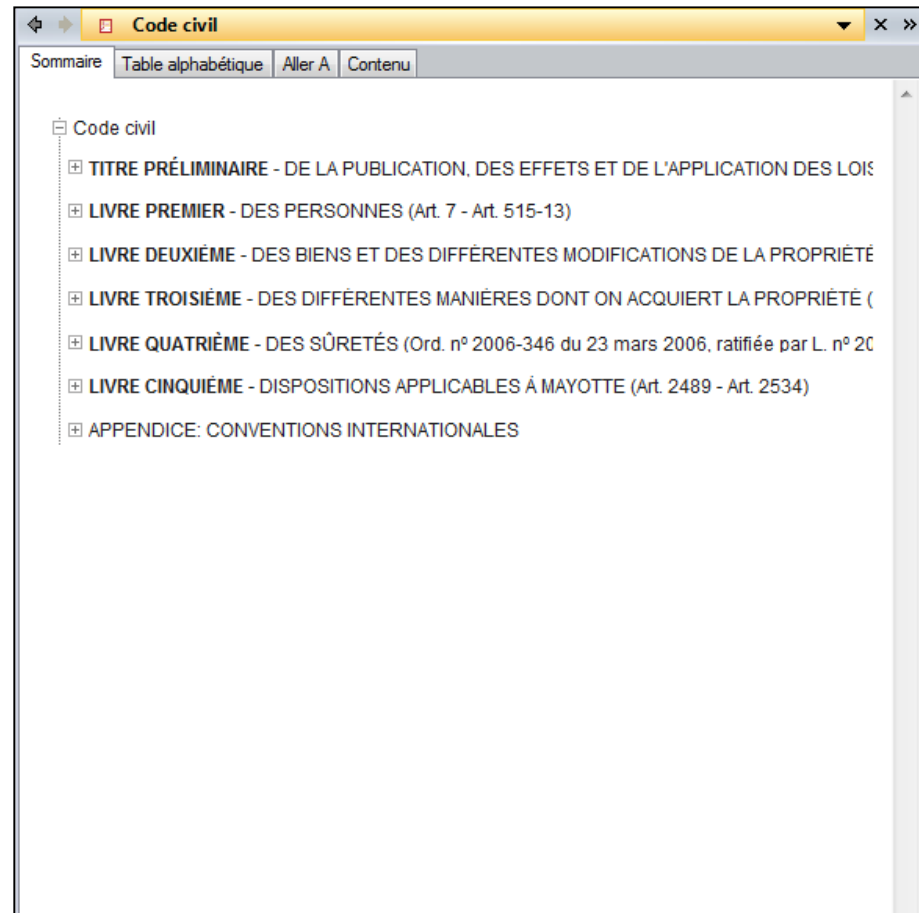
Code civil

Sommaire | Table alphabétique | Aller A | Contenu

Code civil

TITRE PRÉLIMINAIRE - DE LA PUBLICATION, DES EFFETS ET DE L'APPLICATION DES LOIS

LIVRE PREMIER - DES PERSONNES (Art. 7 - Art. 515-13)

LIVRE DEUXIÈME - DES BIENS ET DES DIFFÉRENTES MODIFICATIONS DE LA PROPRIÉTÉ

LIVRE TROISIÈME - DES DIFFÉRENTES MANIÈRES DONT ON ACQUIERT LA PROPRIÉTÉ (

LIVRE QUATRIÈME - DES SÛRETÉS (Ord. nº 2006-346 du 23 mars 2006, ratifiée par L. nº 20

LIVRE CINQUIÈME - DISPOSITIONS APPLICABLES À MAYOTTE (Art. 2489 - Art. 2534)

APPENDICE: CONVENTIONS INTERNATIONALES